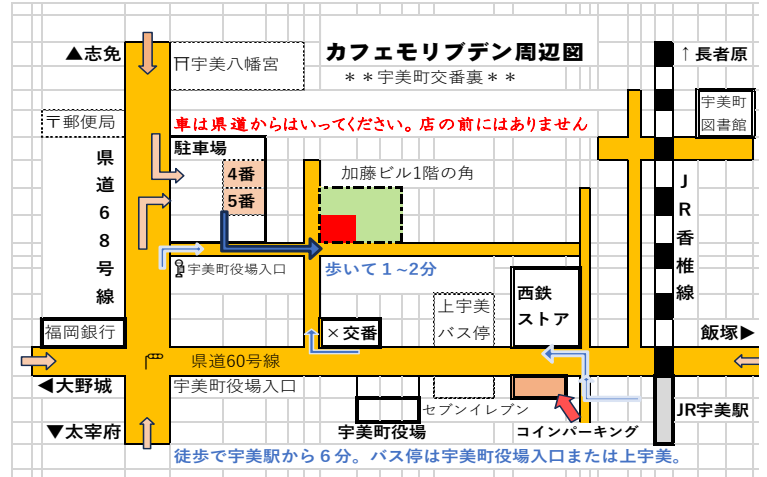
▲志免

⛩宇美八幡宮

カフェモリブデン周辺図

＊＊宇美町交番裏＊＊

↑長者原

〒郵便局

車は県道からはいってください。店の前にはありません

宇美町図書館

県道68号線

駐車場

4番

5番

加藤ビル1階の角

JR香椎線

宇美町役場入口

歩いて１～2分

上宇美バス停

西鉄ストア

福岡銀行

×交番

飯塚▶

県道60号線

◀大野城

宇美町役場入口

セブンイレブン

JR宇美駅

▼太宰府

宇美町役場

コインパーキング

徒歩で宇美駅から６分。バス停は宇美町役場入口または上宇美。